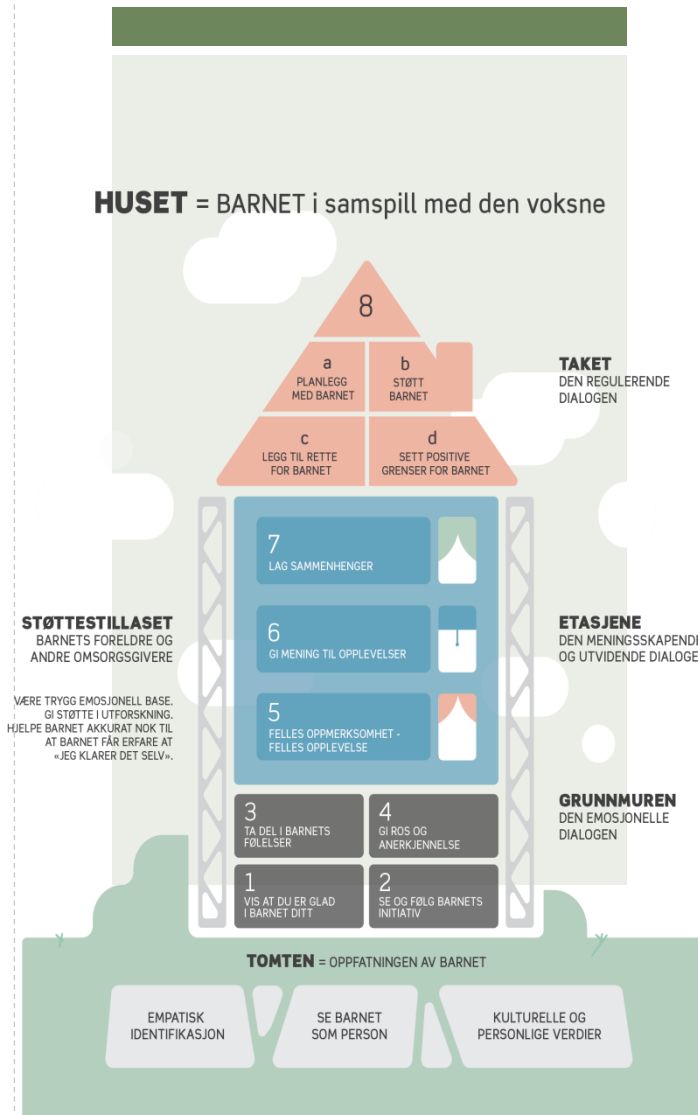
HUSET = BARNET i samspill med den voksne

8

a
PLANLEGG MED BARNET

b
STØTT BARNET

c
LEGG TIL RETTE FOR BARNET

d
SETT POSITIVE GRENSER FOR BARNET

TAKET
DEN REGULERENDE DIALOGEN

7
LAG SAMMENHENGER

6
GI MENING TIL OPPLEVELSER

5
FELLES OPPMERKSOMHET - FELLES OPPLEVELSE

ETASJENE
DEN MENINGSSKAPENDI OG UTVIDENDE DIALOGE

STØTTESTILLASET
BARNETS FORELDRE OG ANDRE OMSORGSGIVERE

VÆRE TRYGG EMOSJONELL BASE. GI STØTTE I UTFORSKNING. HJELPE BARNET AKKURAT NOK TIL AT BARNET FÅR ERFARE AT «JEG KLARER DET SELV».

3
TA DEL I BARNETS FØLELSER

4
GI ROS OG ANERKJENNELSE

1
VIS AT DU ER GLAD I BARNET DITT

2
SE OG FØLG BARNETS INITIATIV

GRUNNMUREN
DEN EMOSJONELLE DIALOGEN

TOMTEN = OPPFATNINGEN AV BARNET

EMPATISK IDENTIFIKASJON

SE BARNET SOM PERSON

KULTURELLE OG PERSONLIGE VERDIER